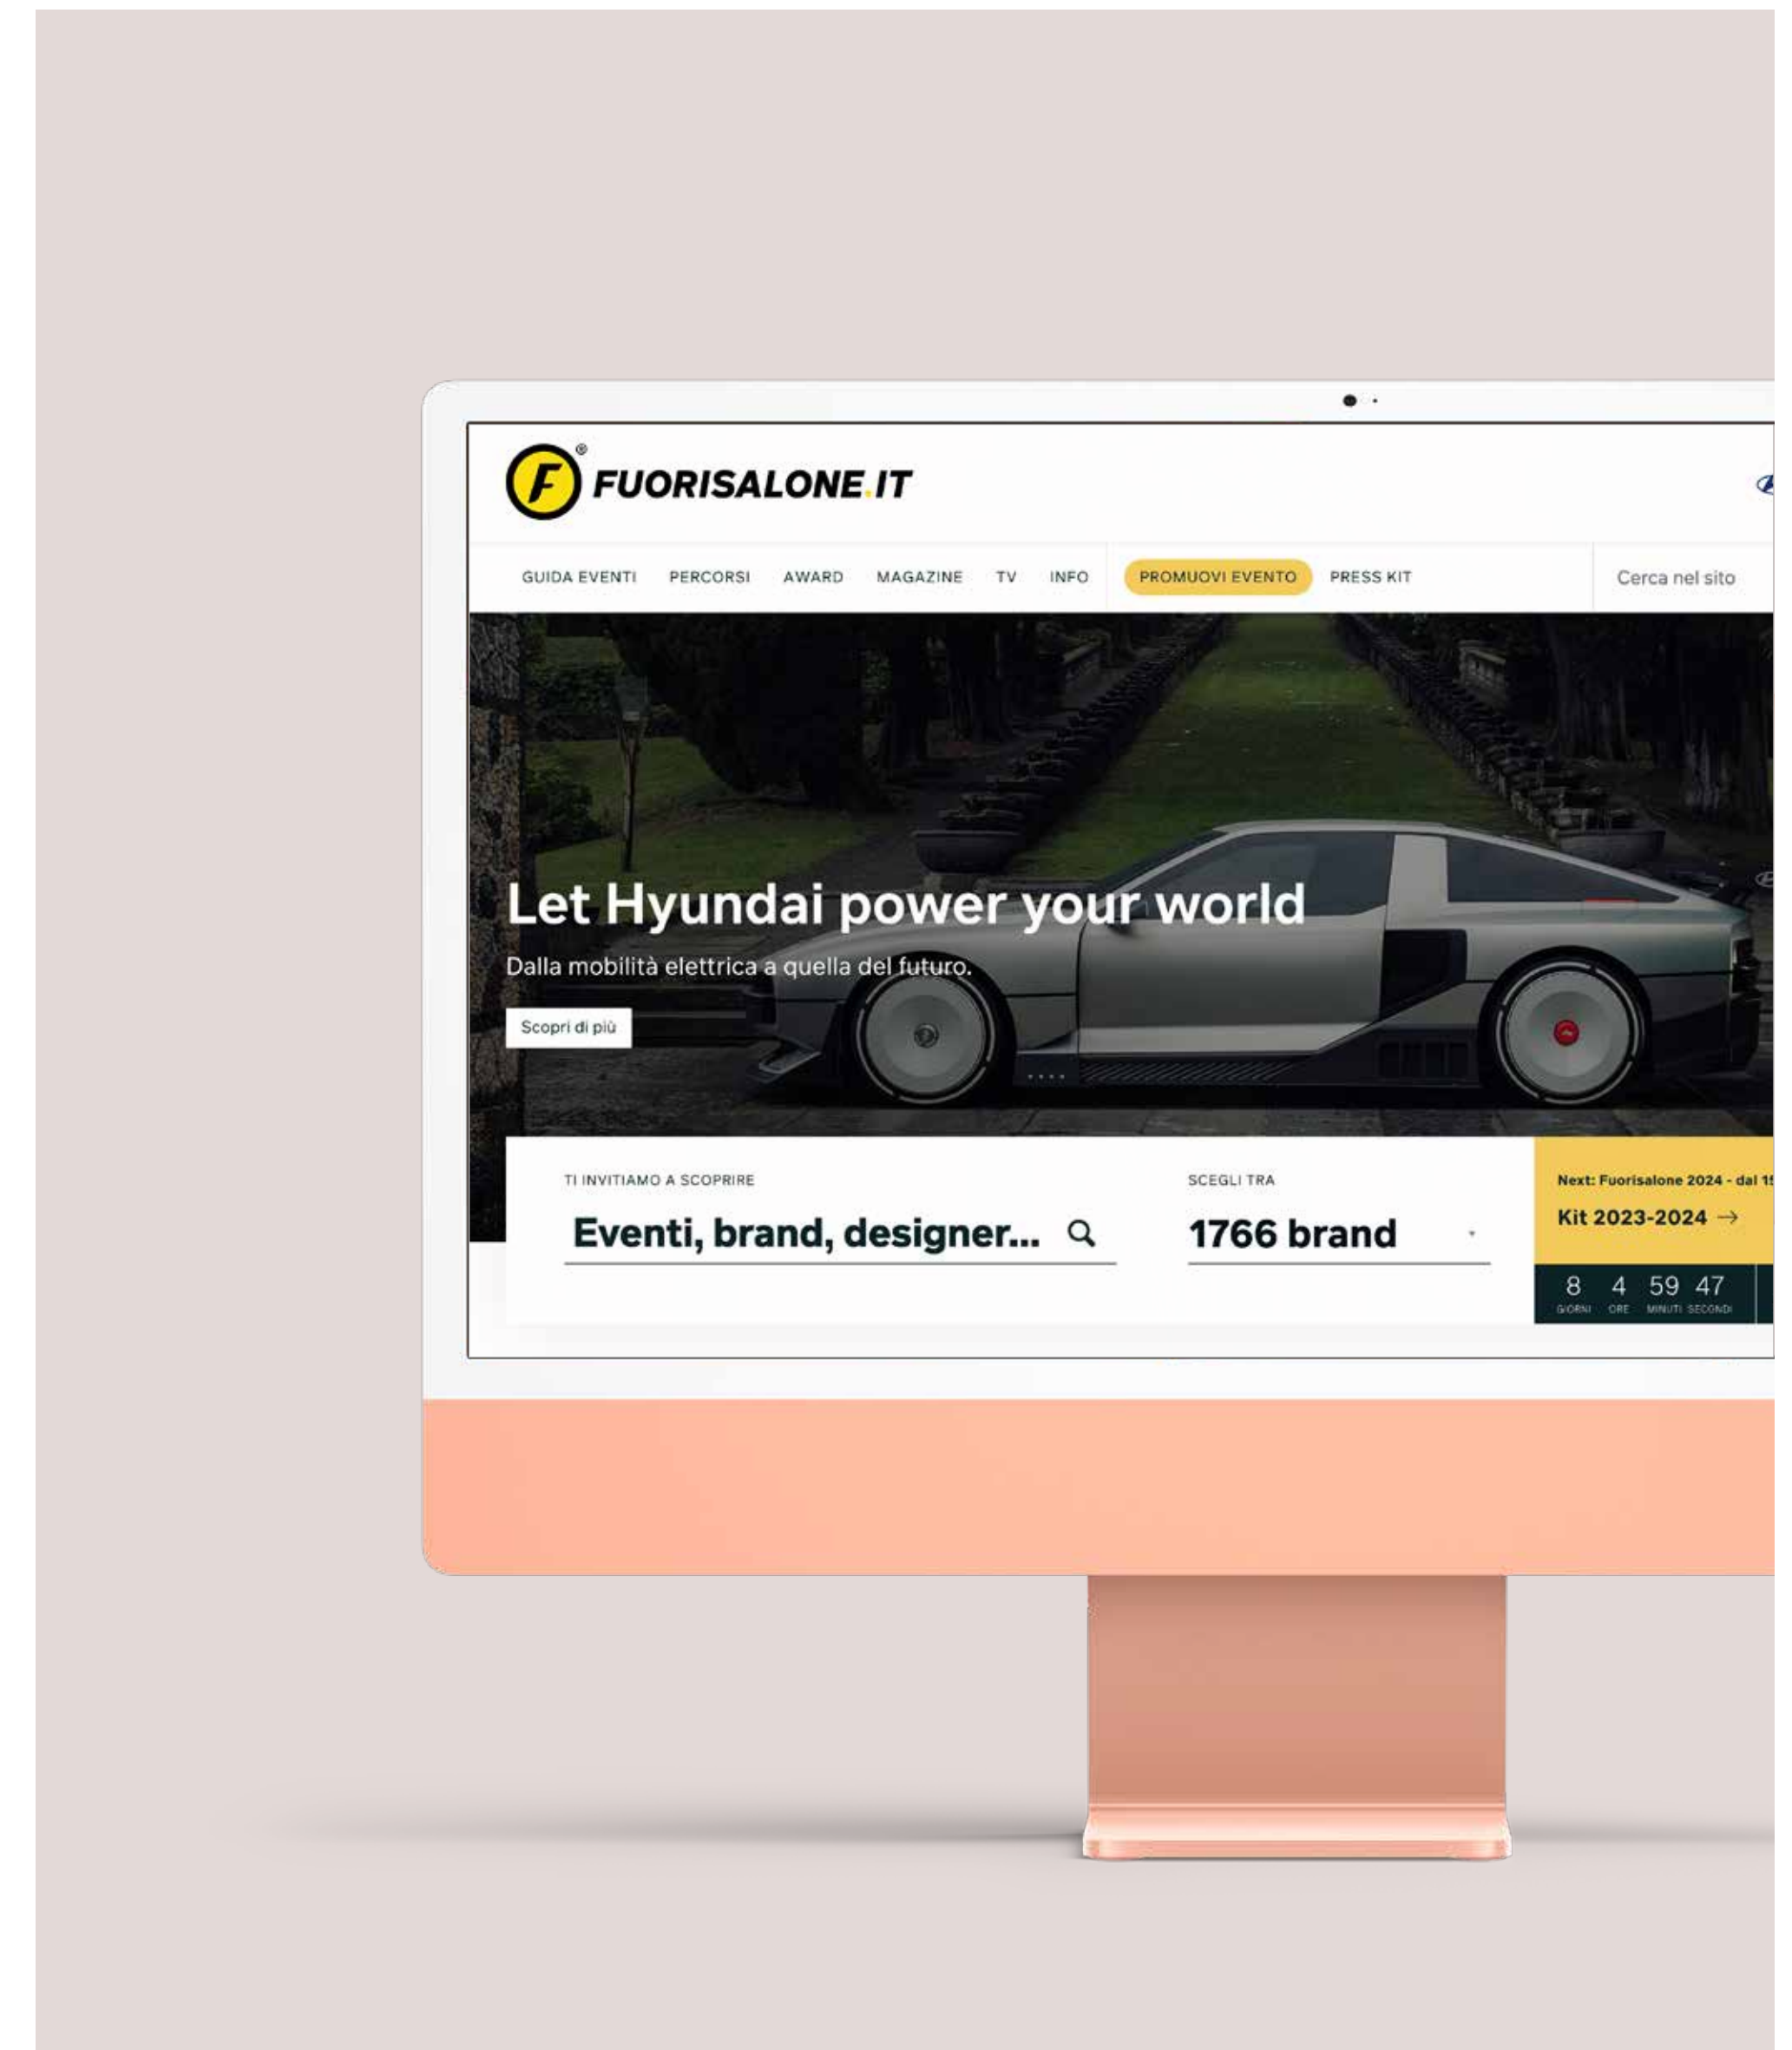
FUORISALONE.IT

GUIDA EVENTI PERCORSI AWARD MAGAZINE TV INFO PROMUOVI EVENTO PRESS KIT Cerca nel sito

Let Hyundai power your world

Dalla mobilità elettrica a quella del futuro.

Scopri di più

TI INVITIAMO A SCOPRIRE

Eventi, brand, designer...

SCEGLI TRA

1766 brand

Next: Fuorisalone 2024 - dal 1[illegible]

Kit 2023-2024 →

8 GIORNI 4 ORE 59 MINUTI 47 SECONDI